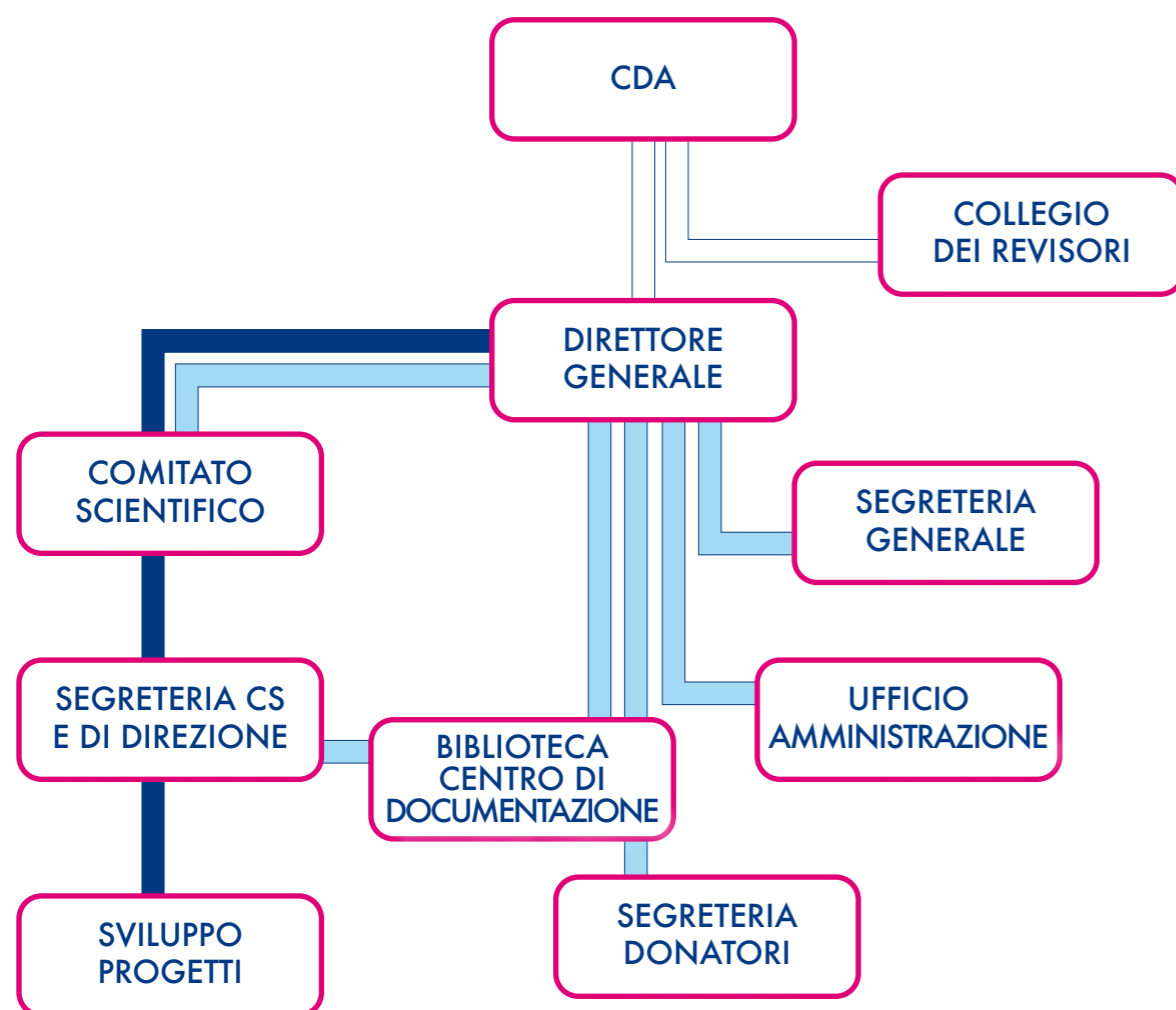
CDA

COLLEGIO DEI REVISORI

DIRETTORE GENERALE

COMITATO SCIENTIFICO

SEGRETERIA GENERALE

SEGRETERIA CS E DI DIREZIONE

UFFICIO AMMINISTRAZIONE

BIBLIOTECA CENTRO DI DOCUMENTAZIONE

SVILUPPO PROGETTI

SEGRETERIA DONATORI